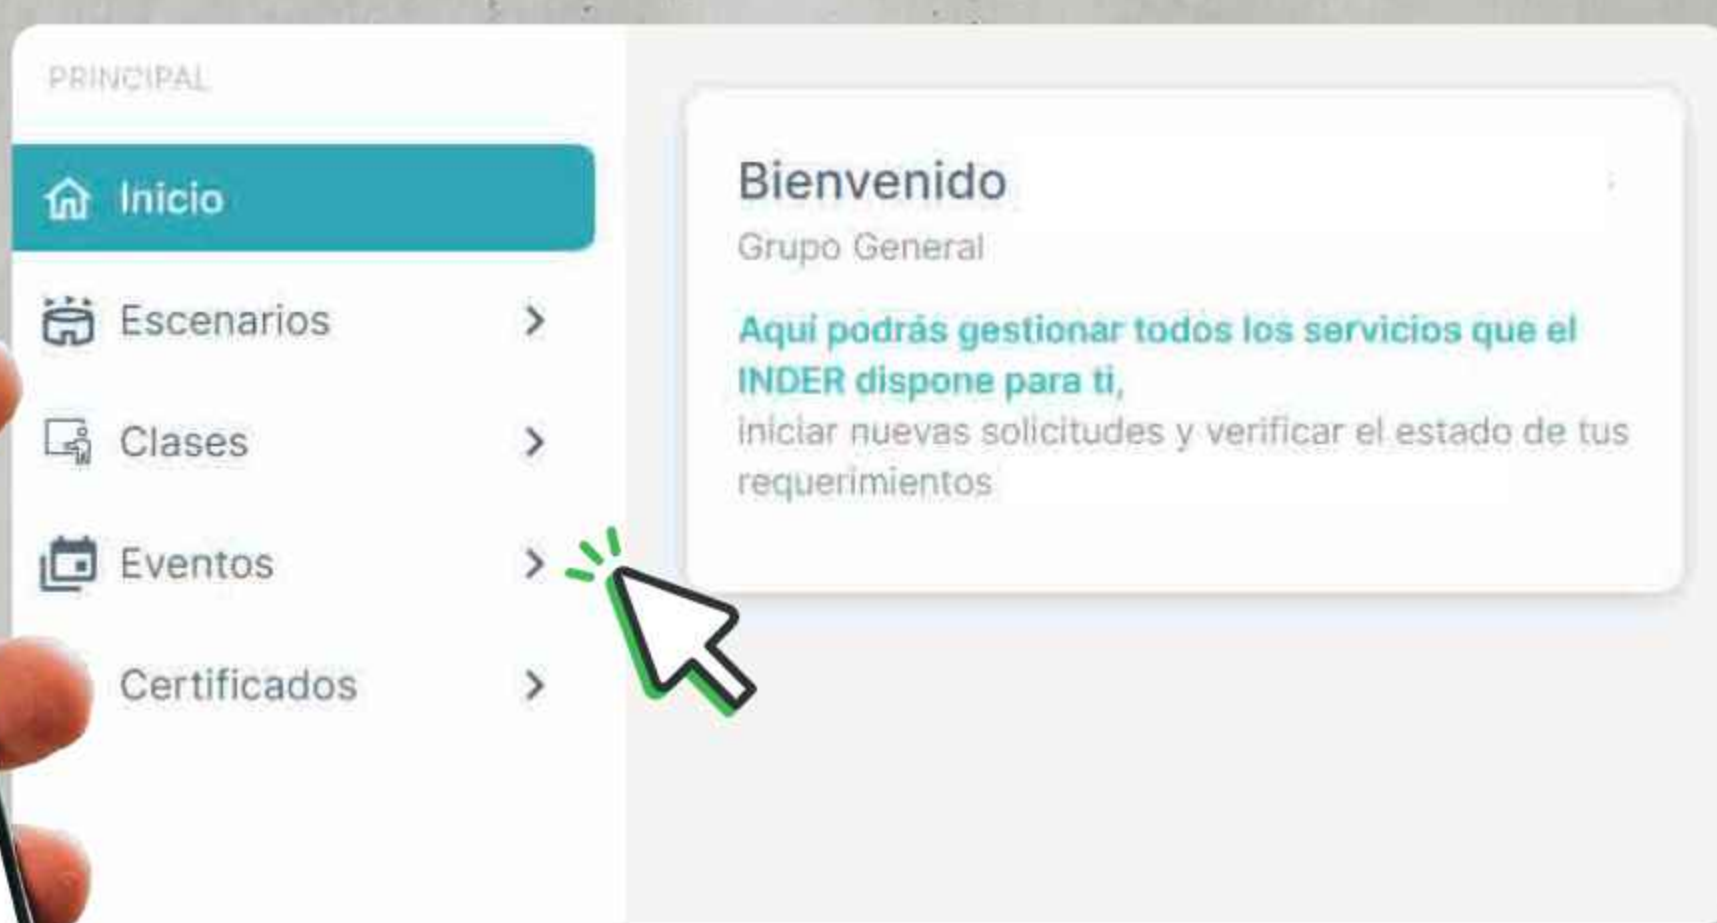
PRINCIPAL

Inicio

Escenarios

Clases

Eventos

Certificados

Bienvenido

Grupo General

Aqui podrás gestionar todos los servicios que el INDER dispone para ti,

iniciar nuevas solicitudes y verificar el estado de tus requerimientos